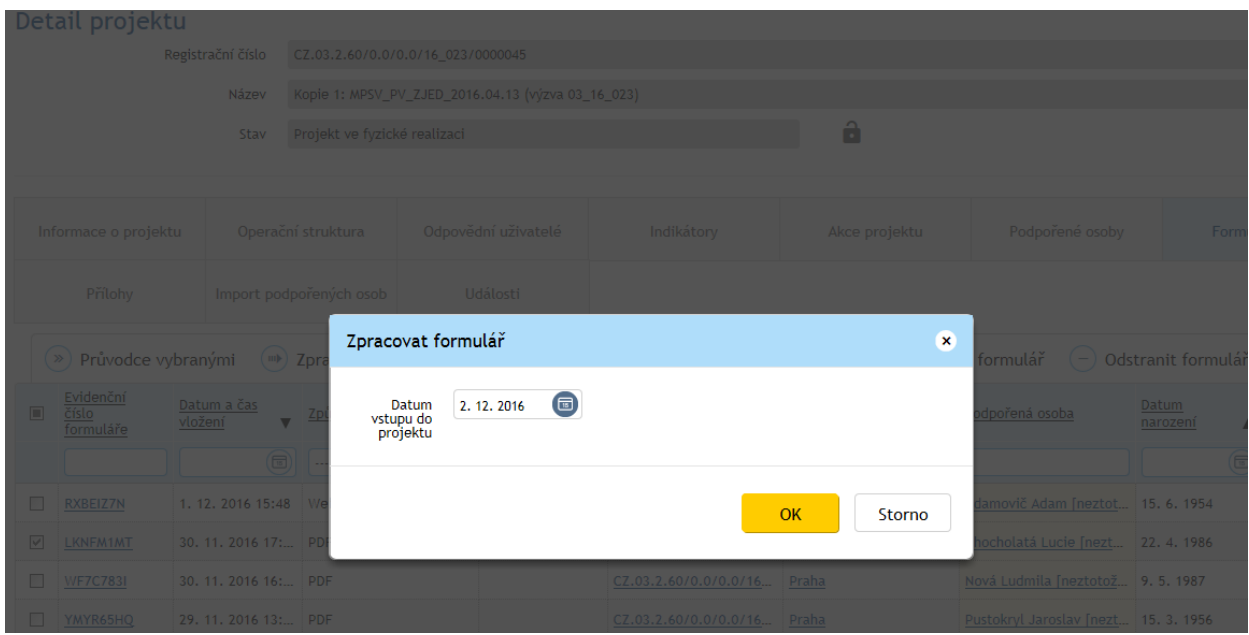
Detail projektu

Registrační číslo CZ.03.2.60/0.0/0.0/16_023/0000045

Název Kopie 1: MPSV_PV_ZJED_2016.04.13 (výzva 03_16_023)

Stav Projekt ve fyzické realizaci

Informace o projektu | Operační struktura | Odpovědní uživatelé | Indikátory | Akce projektu | Podpořené osoby | Form

Přílohy | Import podpořených osob | Události

Průvodce vybranými | Zpra | formulář | Odstranit formulář

Zpracovat formulář

Datum vstupu do projektu 2. 12. 2016

OK Storno

| | Evidenční číslo formuláře | Datum a čas vložení | Způ | | | | Podpořená osoba | Datum narození |
|---|---|---|---|---|---|---|---|---|
| ☐ | RXBEIZ7N | 1. 12. 2016 15:48 | We | | | | damovič Adam [neztot... | 15. 6. 1954 |
| ☑ | LKNFM1MT | 30. 11. 2016 17:... | PDF | | | | hocholatá Lucie [nezt... | 22. 4. 1986 |
| ☐ | WF7C783I | 30. 11. 2016 16:... | PDF | | CZ.03.2.60/0.0/0.0/16... | Praha | Nová Ludmila [neztotož... | 9. 5. 1987 |
| ☐ | YMYR65HQ | 29. 11. 2016 13:... | PDF | | CZ.03.2.60/0.0/0.0/16... | Praha | Pustokryl Jaroslav [nezt... | 15. 3. 1956 |